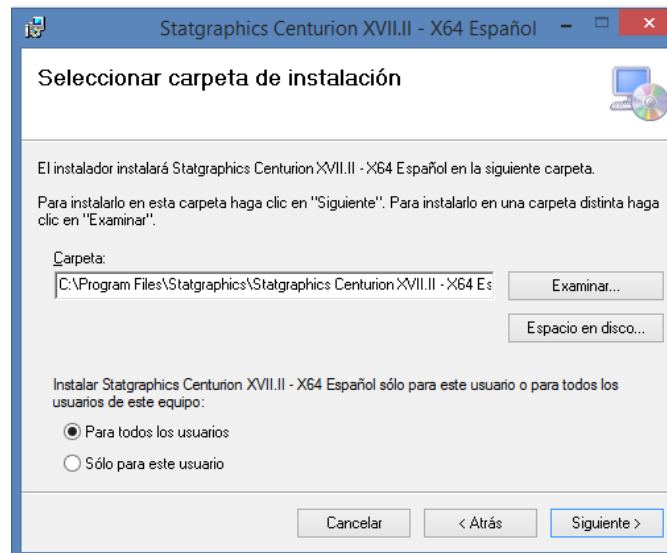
Statgraphics Centurion XVII.II - X64 Español

Seleccionar carpeta de instalación

El instalador instalará Statgraphics Centurion XVII.II - X64 Español en la siguiente carpeta.

Para instalarlo en esta carpeta haga clic en "Siguiente". Para instalarlo en una carpeta distinta haga clic en "Examinar".

Carpeta:

C:\Program Files\Statgraphics\Statgraphics Centurion XVII.II - X64 Es

Examinar...

Espacio en disco...

Instalar Statgraphics Centurion XVII.II - X64 Español sólo para este usuario o para todos los usuarios de este equipo:

Para todos los usuarios

Sólo para este usuario

Cancelar

< Atrás

Siguiente >